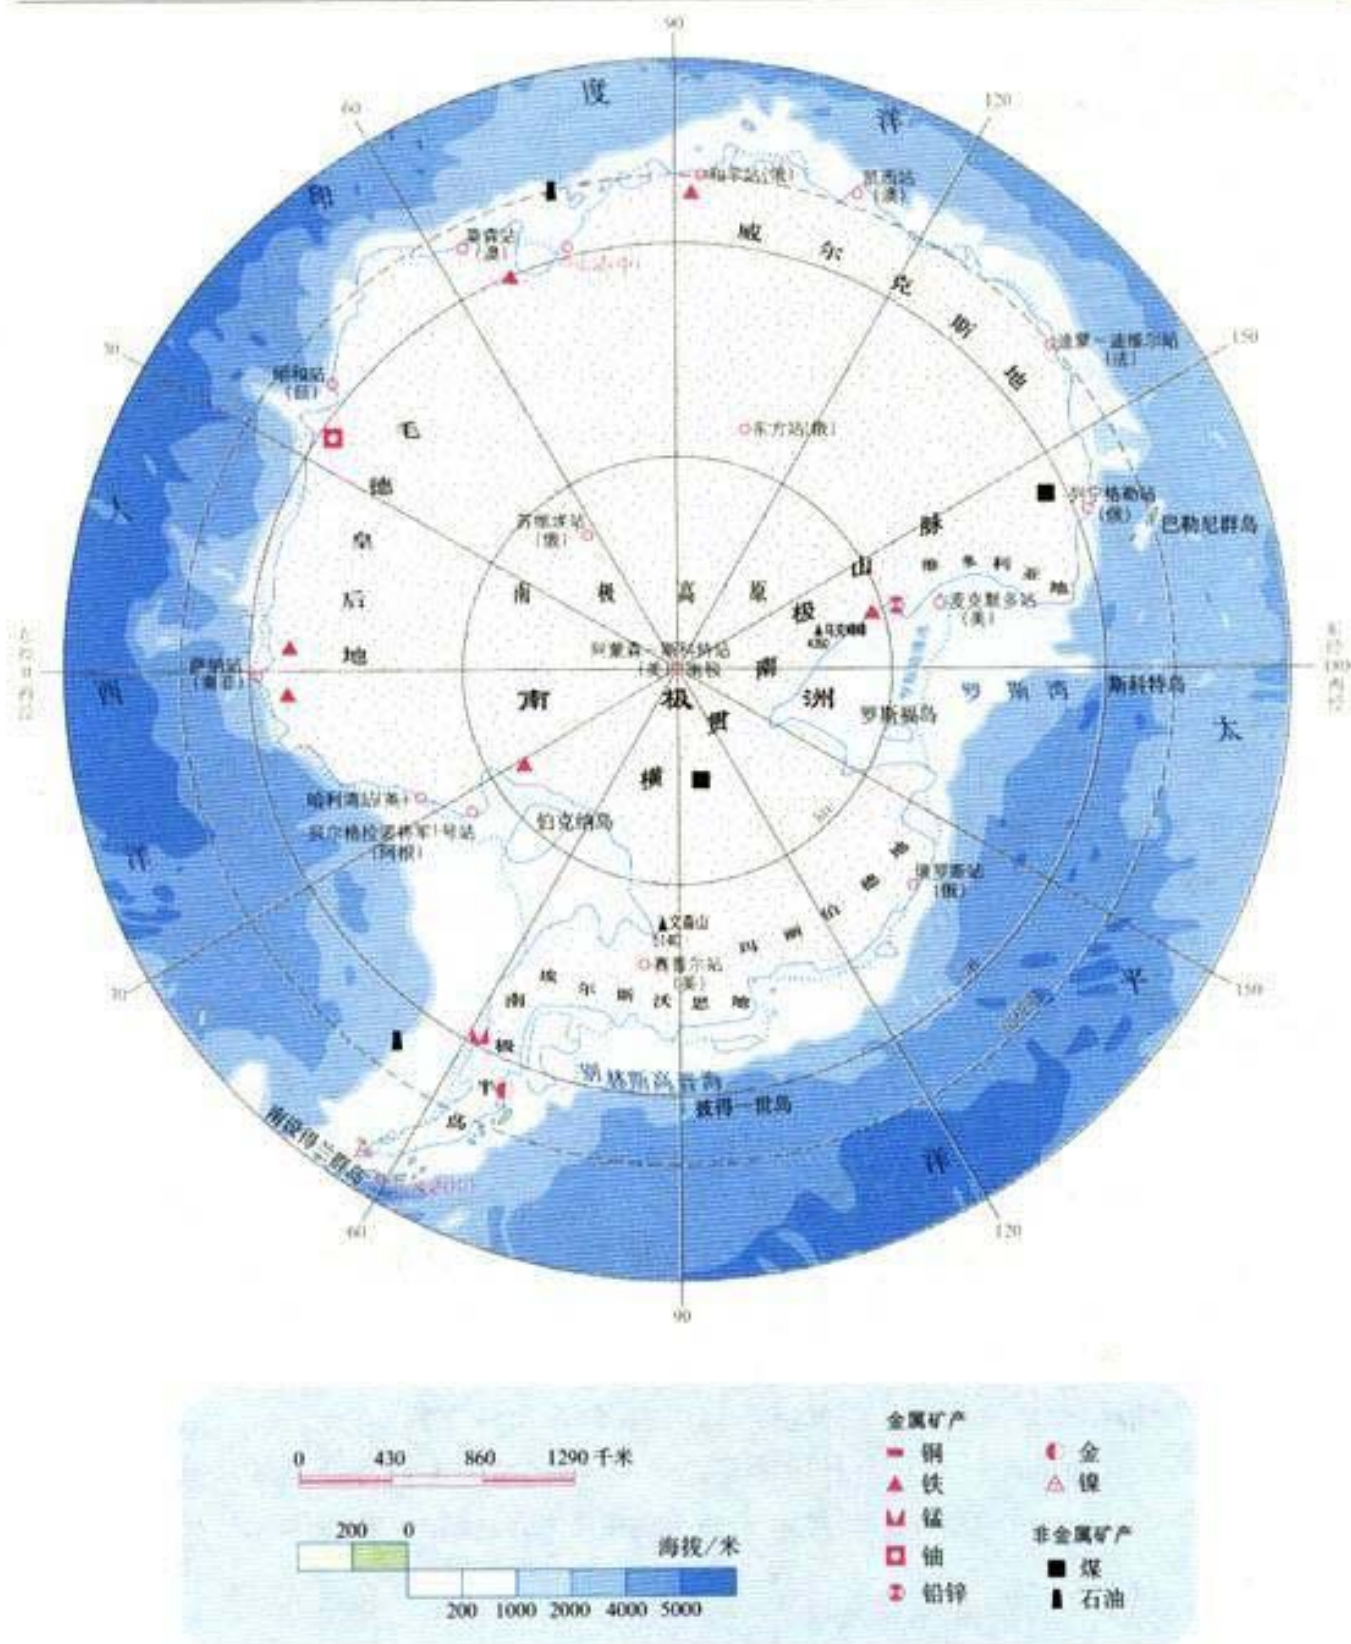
90
60
120
印
度
洋
和平站(俄)
凯西站(澳)
莫森站(澳)
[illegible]
威
尔
克
斯
地
30
150
昭和站(日)
迪蒙－迪维尔站(法)
东方站(俄)
毛
德
皇
后
地
列宁格勒站(俄)
巴勒尼群岛
苏维埃站(俄)
脉
山
维多利亚地
南
极
高
原
极
麦克默多站(美)
▲马克姆峰
阿蒙森－斯科特站(美) 南极
横
萨纳站(南非)
大
西
洋
南
极
洲
罗斯岛
罗斯海
斯科特岛
太
贯
哈利湾站(英)
贝尔格拉诺将军Ⅰ号站(阿根)
伯克纳岛
俄罗斯站(俄)
玛
丽
伯
德
地
▲文森山
西普尔站(美)
埃
尔
斯
沃
思
地
南
极
半
岛
平
30
150
亚历山大岛
彼得一世岛
南设得兰群岛
洋
60
120
90
0
430
860
1290 千米
200
0
海拔/米
200
1000
2000
4000
5000
金属矿产
铜
金
铁
镍
锰
铀
铅锌
非金属矿产
煤
石油